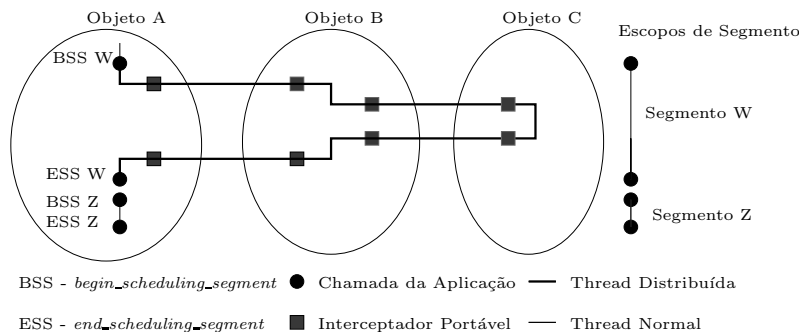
Objeto A

Objeto B

Objeto C

Escopos de Segmento

BSS W

ESS W

BSS Z

ESS Z

Segmento W

Segmento Z

BSS - *begin_scheduling_segment* Chamada da Aplicação Thread Distribuída

ESS - *end_scheduling_segment* Interceptador Portável Thread Normal